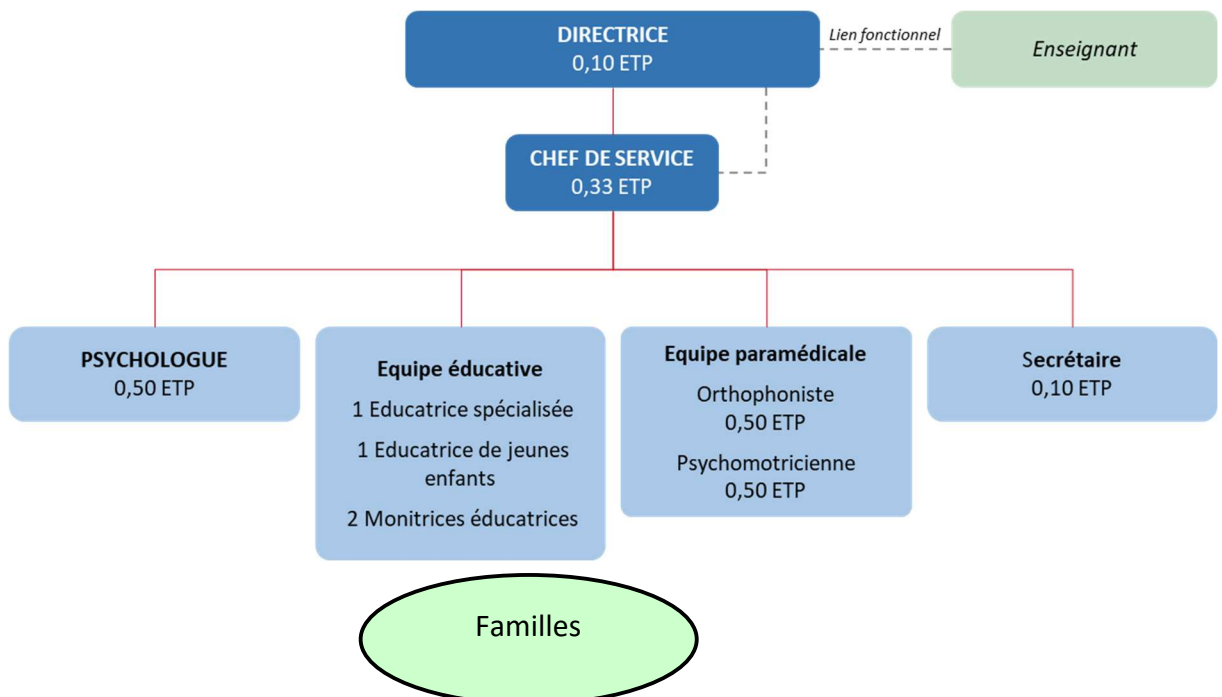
DIRECTRICE
0,10 ETP

Lien fonctionnel

Enseignant

CHEF DE SERVICE
0,33 ETP

PSYCHOLOGUE
0,50 ETP

Equipe éducative
1 Educatrice spécialisée
1 Educatrice de jeunes enfants
2 Monitrices éducatrices

Equipe paramédicale
Orthophoniste
0,50 ETP
Psychomotricienne
0,50 ETP

Secrétaire
0,10 ETP

Familles